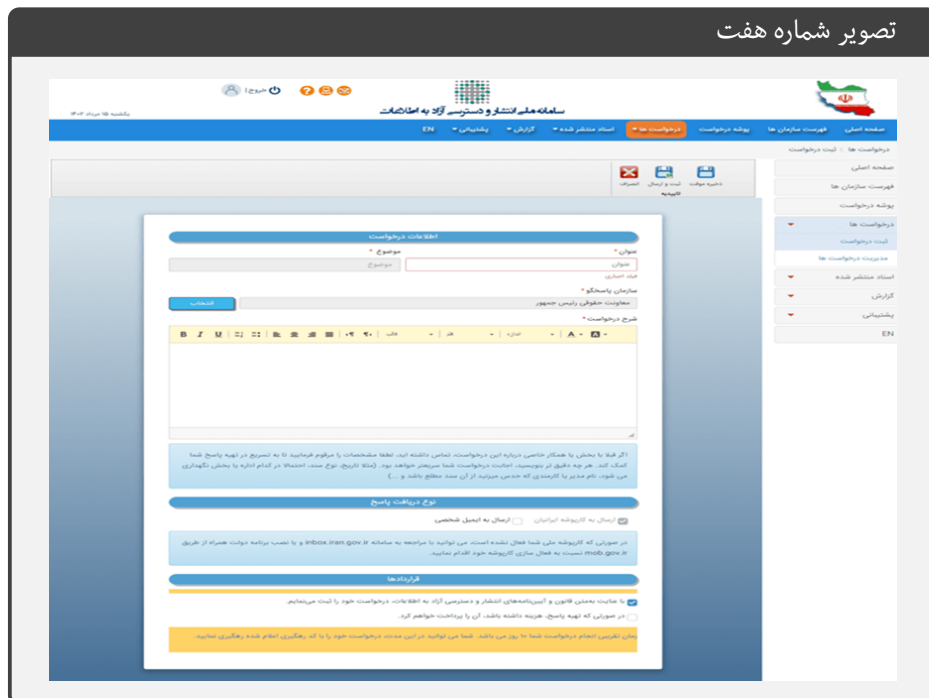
تصویر شماره هفت

سامانه ملی انتشار و دسترسی آزاد به اطلاعات

خروج

یکشنبه ۱۵ مرداد ۱۴۰۲

صفحه اصلی | فهرست سازمان ها | پوشه درخواست | درخواست ها | اسناد منتشر شده | گزارش | پشتیبانی | EN

درخواست ها > ثبت درخواست

ذخیره موقت | ثبت و ارسال | انصراف

تاییدیه

صفحه اصلی
فهرست سازمان ها
پوشه درخواست
درخواست ها
ثبت درخواست
مدیریت درخواست ها
اسناد منتشر شده
گزارش
پشتیبانی
EN

اطلاعات درخواست

عنوان *
عنوان
فیلد اجباری

موضوع *
موضوع

سازمان پاسخگو *
معاونت حقوقی رئیس جمهور
انتخاب

شرح درخواست *

B I U

اگر قبلا با بخش یا همکار خاصی درباره این درخواست، تماس داشته اید، لطفا مشخصات را مرقوم فرمایید تا به تسریع در تهیه پاسخ شما کمک کند. هر چه دقیق تر بنویسید، اجابت درخواست شما سریعتر خواهد بود. (مثلا تاریخ، نوع سند، احتمالا در کدام اداره یا بخش نگهداری می شود، نام مدیر یا کارمندی که حدس میزنید از آن سند مطلع باشد و ...)

نوع دریافت پاسخ

ارسال به کارپوشه ایرانیان
ارسال به ایمیل شخصی

در صورتی که کارپوشه ملی شما فعال نشده است، می توانید با مراجعه به سامانه inbox.iran.gov.ir و یا نصب برنامه دولت همراه از طریق mob.gov.ir نسبت به فعال سازی کارپوشه خود اقدام نمایید.

قراردادها

با رعایت به‌متن قانون و آیین‌نامه‌های انتشار و دسترسی آزاد به اطلاعات، درخواست خود را ثبت می‌نمایم.

در صورتی که تهیه پاسخ، هزینه داشته باشد، آن را پرداخت خواهم کرد.

زمان تقریبی انجام درخواست شما ۱۰ روز می باشد. شما می توانید در این مدت، درخواست خود را با کد رهگیری اعلام شده رهگیری نمایید.